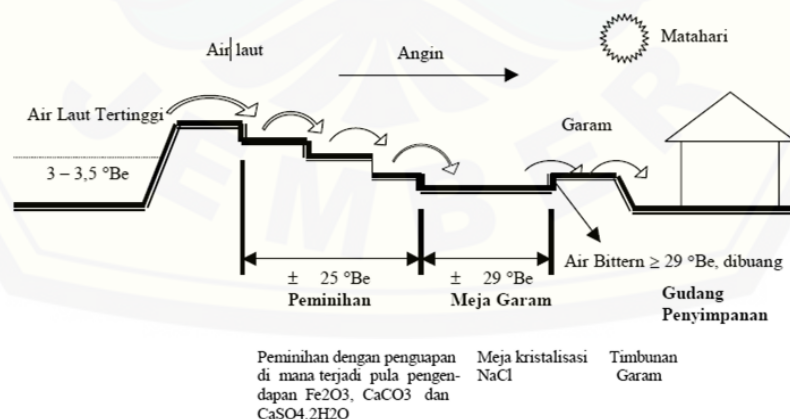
Air laut

Angin

Matahari

Air Laut Tertinggi

3 – 3,5 °Be

Garam

Air Bittern ≥ 29 °Be, dibuang

± 25 °Be

± 29 °Be

Peminihan

Meja Garam

Gudang Penyimpanan

Peminihan dengan penguapan di mana terjadi pula pengendapan Fe2O3, CaCO3 dan CaSO4.2H2O

Meja kristalisasi NaCl

Timbunan Garam